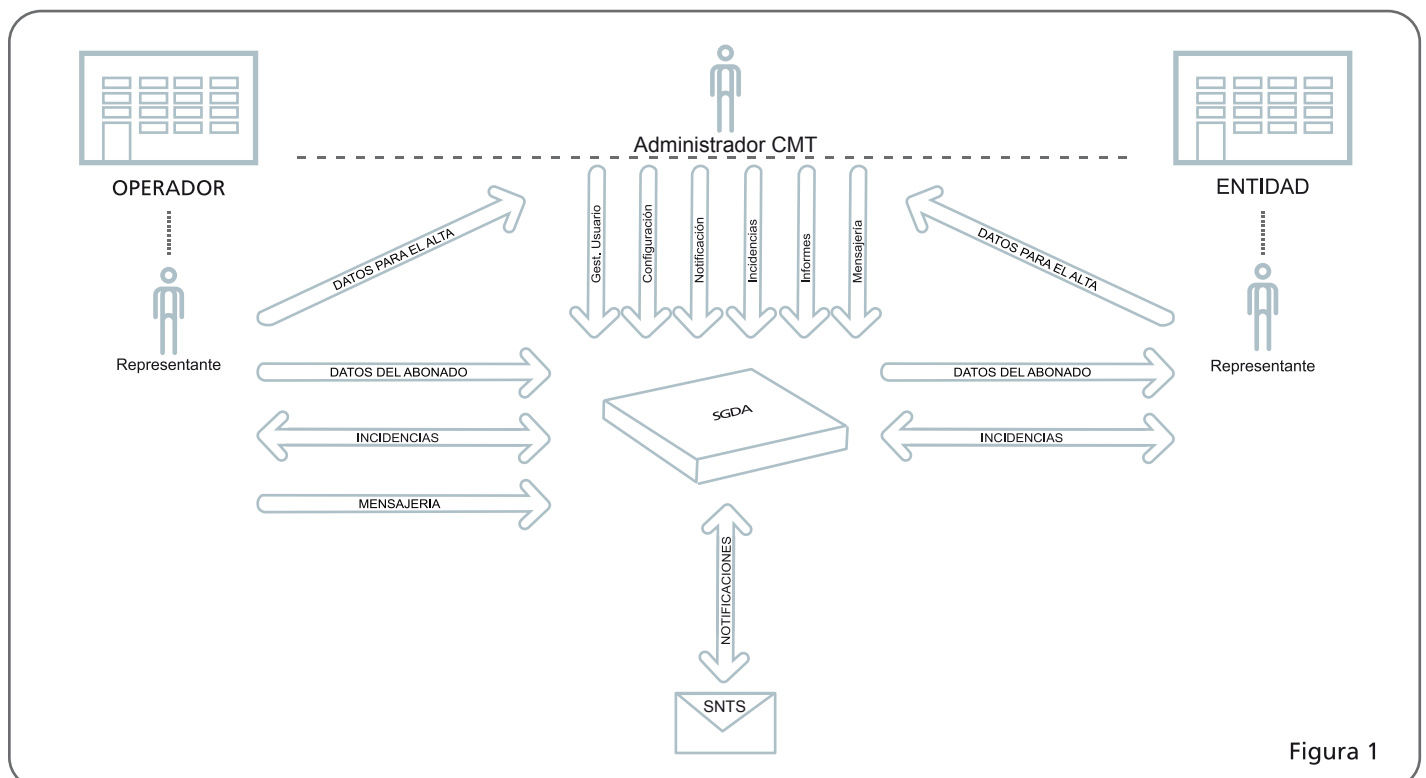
OPERADOR

Representante

Administrador CMT

ENTIDAD

Representante

DATOS PARA EL ALTA

Gest. Usuario

Configuración

Notificación

Incidencias

Informes

Mensajería

DATOS PARA EL ALTA

DATOS DEL ABONADO

INCIDENCIAS

MENSAJERIA

SGDA

DATOS DEL ABONADO

INCIDENCIAS

NOTIFICACIONES

SNTS

Figura 1